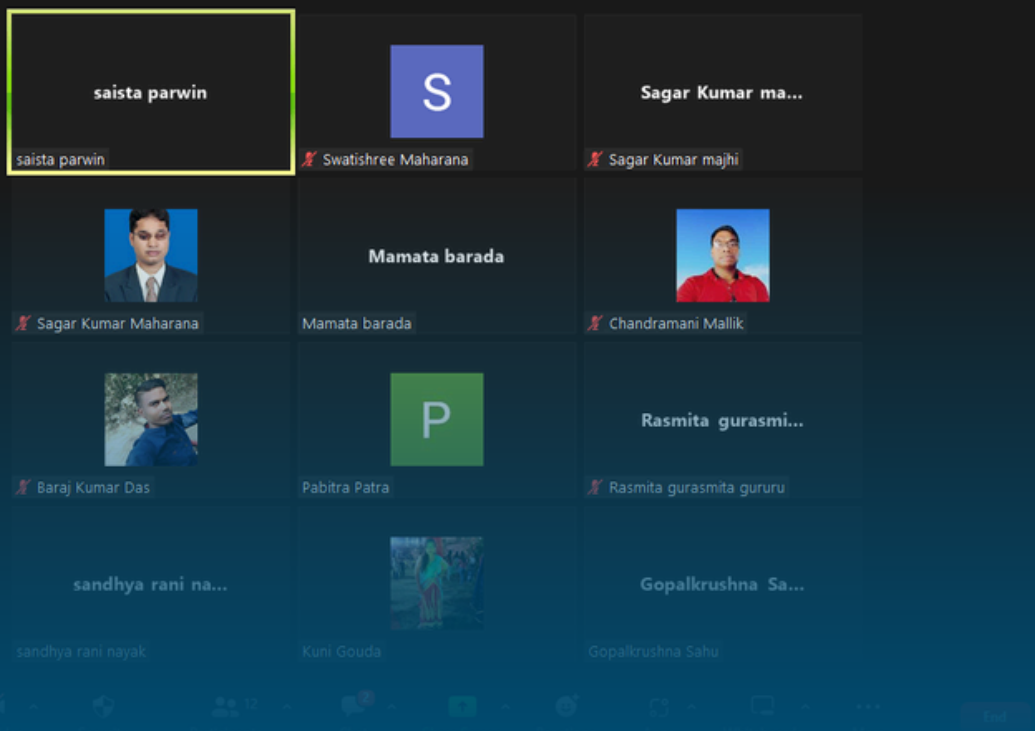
saista parwin
saista parwin

S
Swatishree Maharana

Sagar Kumar ma...
Sagar Kumar majhi

Sagar Kumar Maharana

Mamata barada
Mamata barada

Chandramani Mallik

Baraj Kumar Das

P
Pabitra Patra

Rasmita gurasmi...
Rasmita gurasmita gururu

sandhya rani na...
sandhya rani nayak

Kuni Gouda

Gopalkrushna Sa...
Gopalkrushna Sahu

12

End